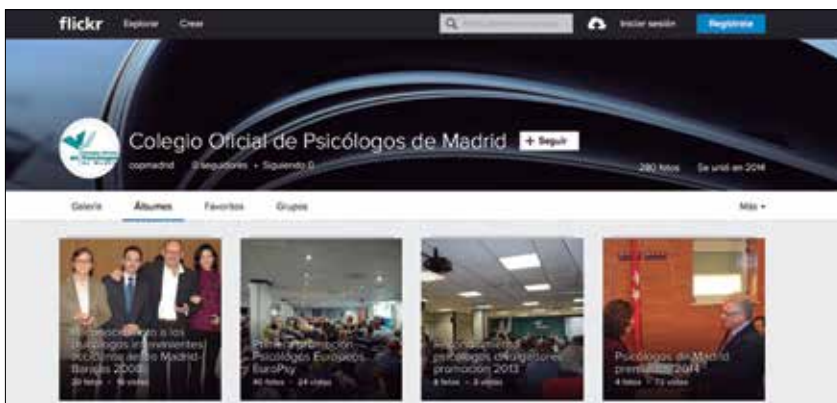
flickr Explorar Crear

Iniciar sesión Regístrate

Colegio Oficial de Psicólogos de Madrid + Seguir

copmadrid 0 seguidores • Siguiendo 0

280 fotos Se unió en 2014

Galería Álbumes Favoritos Grupos Más ▾

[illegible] a los psicólogos intervinientes accidente aéreo Madrid-Barajas 2008
20 fotos • 16 vistas

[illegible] Psicólogos Europeos EuroPsy
40 fotos • 24 vistas

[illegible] psicólogos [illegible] promoción 2013
8 fotos • 3 vistas

Psicólogos de Madrid premiados 2014
4 fotos • 12 vistas